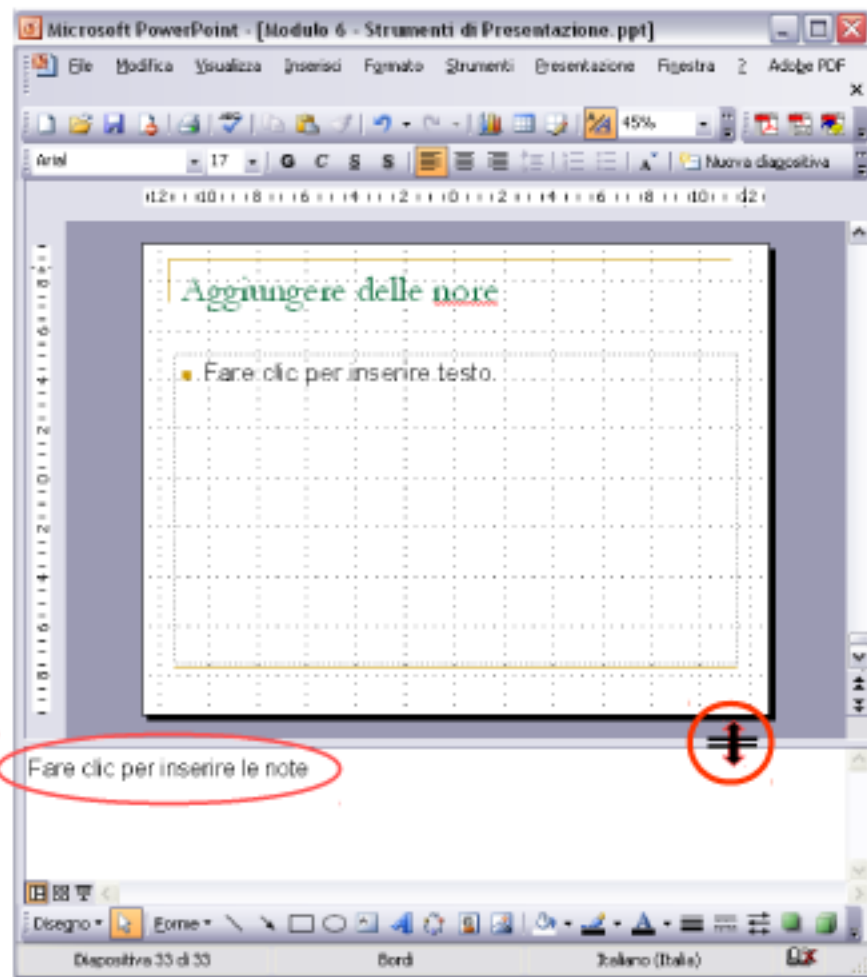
Microsoft PowerPoint - [Modulo 6 - Strumenti di Presentazione.ppt]

File Modifica Visualizza Inserisci Formato Strumenti Presentazione Finestra ? Adobe PDF

45%

Arial 17 G C S S Nuova diapositiva

Aggiungere delle nore

Fare clic per inserire testo.

Fare clic per inserire le note

Disegno Forme

Diapositiva 33 di 33 Bordi Italiano (Italia)